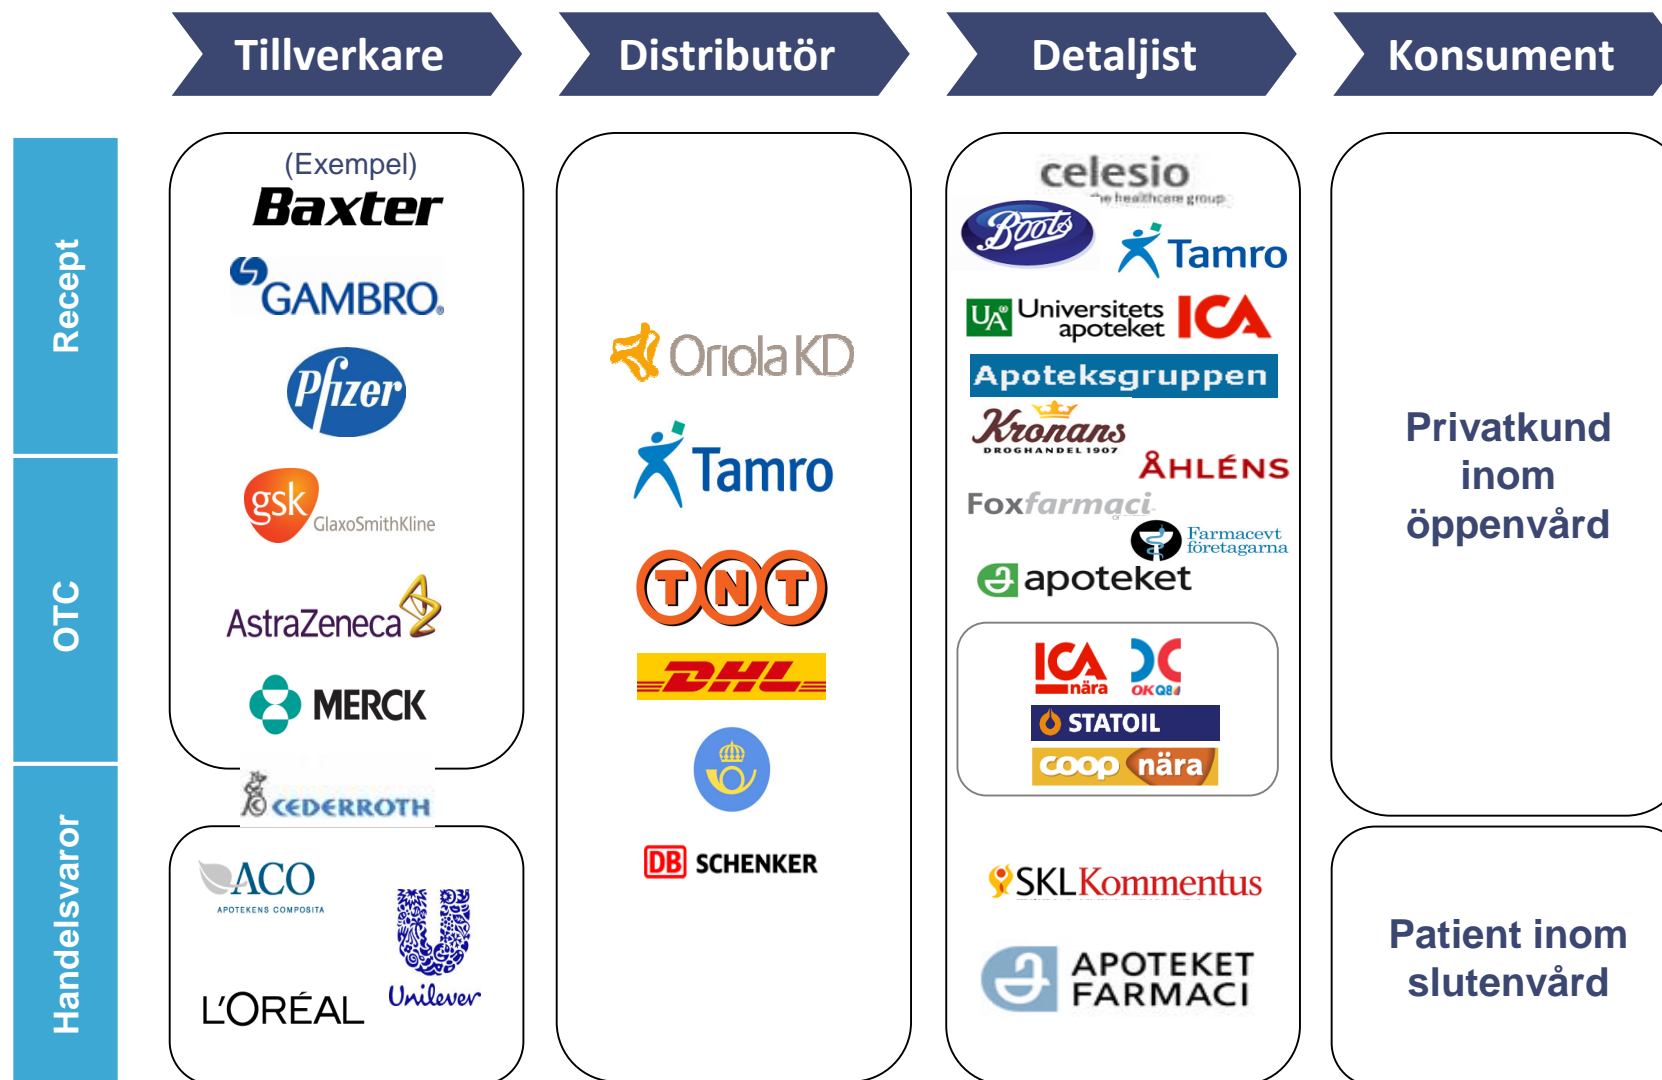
Tillverkare

Distributör

Detaljist

Konsument

Recept

OTC

Handelsvaror

(Exempel)
Baxter
GAMBRO
Pfizer
gsk GlaxoSmithKline
AstraZeneca
MERCK
CEDERROTH

ACO
APOTEKENS COMPOSITA
Unilever
L'ORÉAL

Oriola KD
Tamro
TNT
DHL
DB SCHENKER

celesio
the healthcare group
Boots
Tamro
UA Universitets apoteket
ICA
Apoteksgruppen
Kronans
DROGHANDEL 1907
ÅHLÉNS
Foxfarmaci
Farmacevt företagarna
apoteket

ICA nära
OKQ8
STATOIL
coop nära

SKLKommentus

APOTEKET FARMACI

Privatkund inom öppenvård

Patient inom slutenvård